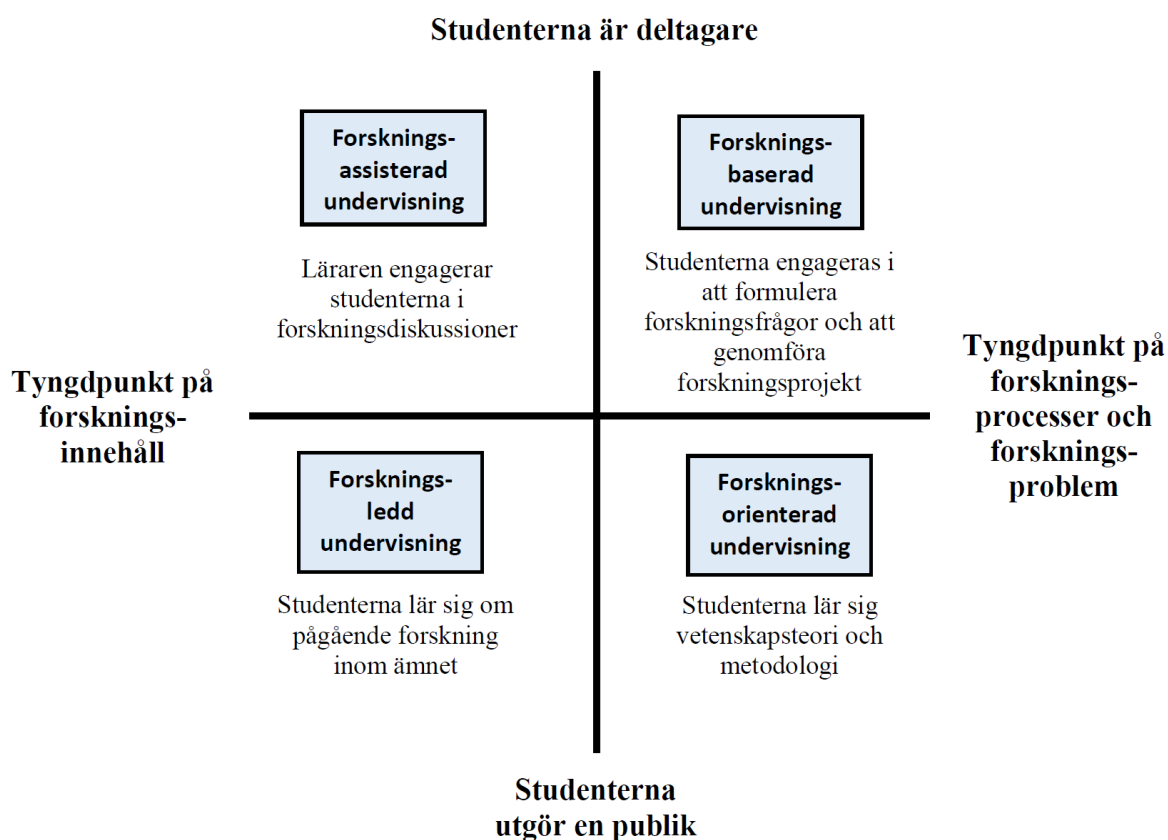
Studenterna är deltagare

Forsknings-assisterad undervisning

Läraren engagerar studenterna i forskningsdiskussioner

Forsknings-baserad undervisning

Studenterna engageras i att formulera forskningsfrågor och att genomföra forskningsprojekt

Tyngdpunkt på forsknings-innehåll

Tyngdpunkt på forsknings-processer och forsknings-problem

Forsknings-ledd undervisning

Studenterna lär sig om pågående forskning inom ämnet

Forsknings-orienterad undervisning

Studenterna lär sig vetenskapsteori och metodologi

Studenterna utgör en publik